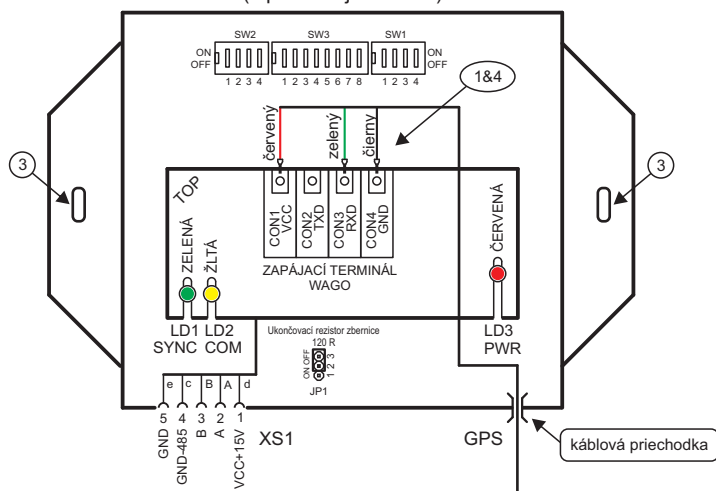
SW2 SW3 SW1
ON OFF 1 2 3 4
1 2 3 4 5 6 7 8
1 2 3 4 ON OFF

1&4

červený zelený čierny

3 3

TOP

CON1 VCC
CON2 TXD
CON3 RXD
CON4 GND

ZELENÁ ŽLTÁ
ZAPÁJACÍ TERMINÁL WAGO
ČERVENÁ

LD1 SYNC
LD2 COM
Ukončovací rezistor zbernice
120 R
ON OFF 1 2 3
JP1
LD3 PWR

e c B A d
5 4 3 2 1
GND GND-485 B A VCC+15V
XS1
GPS
káblová priechodka